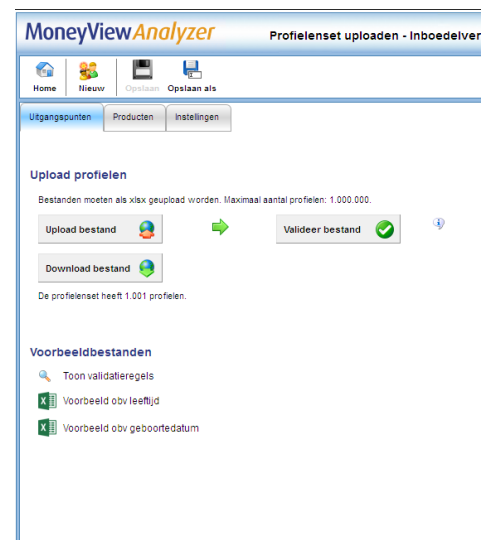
MoneyViewAnalyzer

Profielenset uploaden - Inboedelver

Home Nieuw Opslaan Opslaan als

Uitgangspunten Producten Instellingen

Upload profielen

Bestanden moeten als xlsx geupload worden. Maximaal aantal profielen: 1.000.000.

Upload bestand

Valideer bestand

Download bestand

De profielenset heeft 1.001 profielen.

Voorbeeldbestanden

Toon validatieregels

Voorbeeld obv leeftijd

Voorbeeld obv geboortedatum